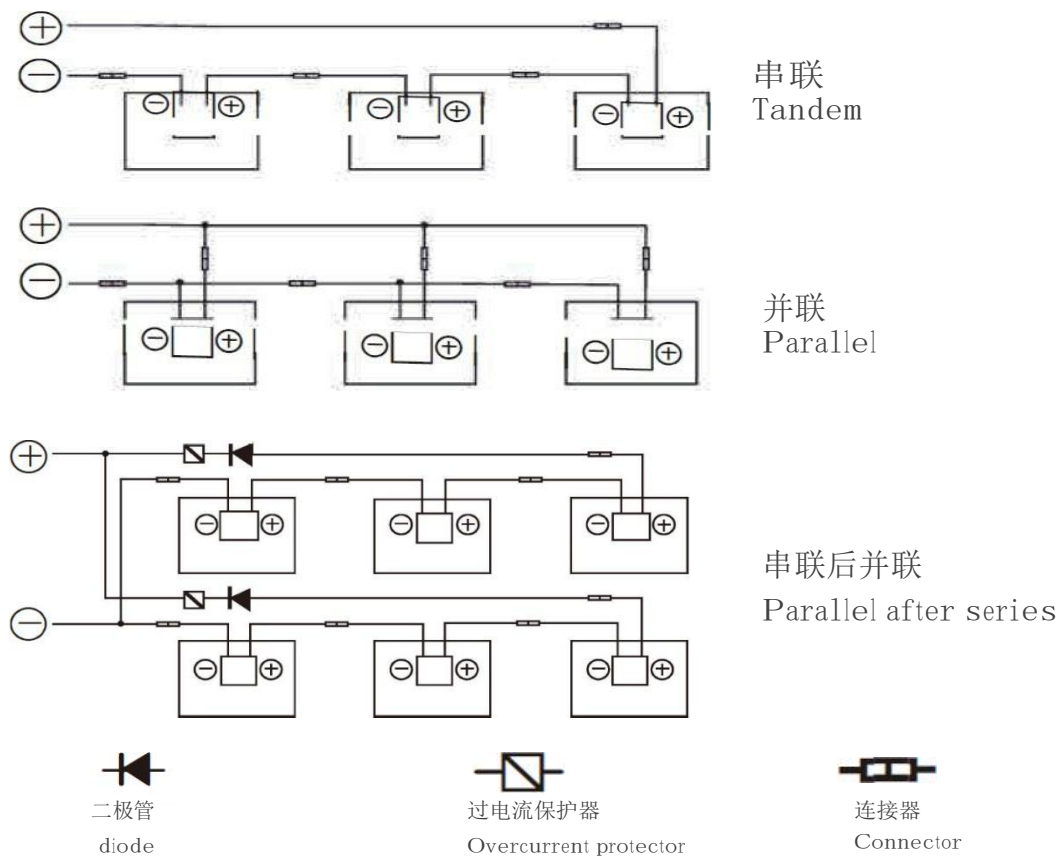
$\oplus$
$\ominus$
$\ominus$ $\oplus$
$\ominus$ $\oplus$
$\ominus$ $\oplus$
串联
Tandem

$\oplus$
$\ominus$
$\ominus$ $\oplus$
$\ominus$ $\oplus$
$\ominus$ $\oplus$
并联
Parallel

$\oplus$
$\ominus$
$\ominus$ $\oplus$
$\ominus$ $\oplus$
$\ominus$ $\oplus$
$\ominus$ $\oplus$
$\ominus$ $\oplus$
$\ominus$ $\oplus$
串联后并联
Parallel after series

二极管
diode

过电流保护器
Overcurrent protector

连接器
Connector